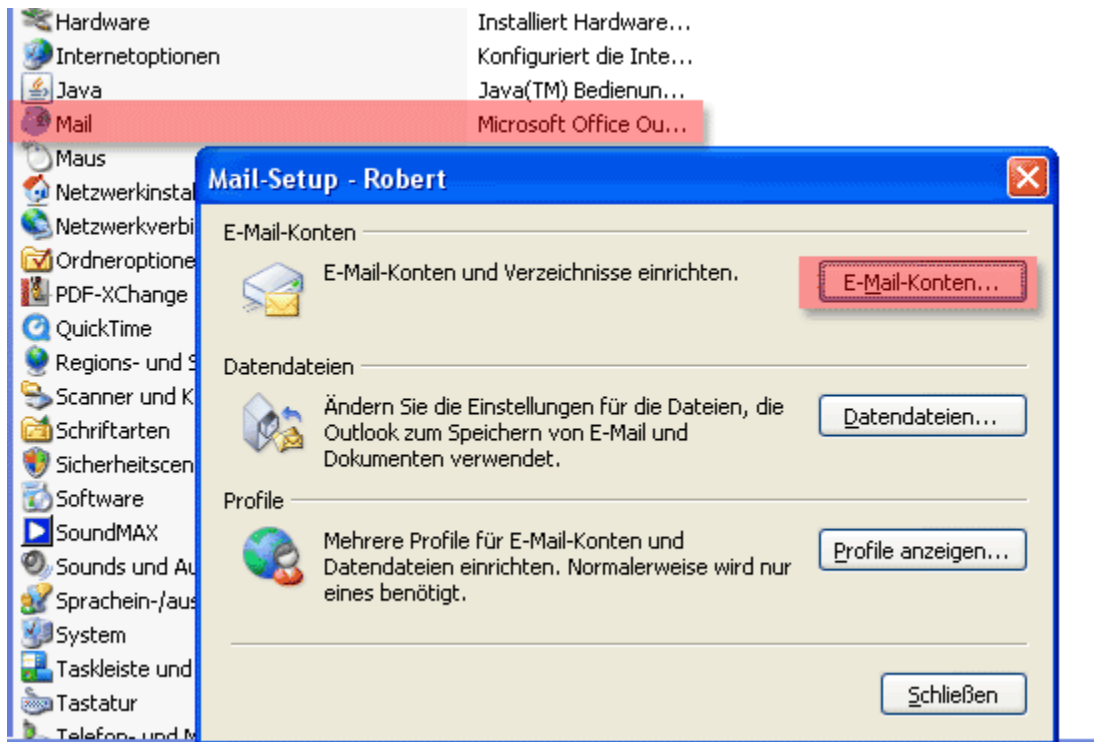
Hardware Installiert Hardware...
Internetoptionen Konfiguriert die Inte...
Java Java(TM) Bedienun...
Mail Microsoft Office Ou...
Maus
Netzwerkinstal
Netzwerkverbi
Ordneroptione
PDF-XChange
QuickTime
Regions- und S
Scanner und K
Schriftarten
Sicherheitscen
Software
SoundMAX
Sounds und Au
Sprachein-/aus
System
Taskleiste und
Tastatur
Telefon- und M

Mail-Setup - Robert

E-Mail-Konten

E-Mail-Konten und Verzeichnisse einrichten.

E-Mail-Konten...

Datendateien

Ändern Sie die Einstellungen für die Dateien, die Outlook zum Speichern von E-Mail und Dokumenten verwendet.

Datendateien...

Profile

Mehrere Profile für E-Mail-Konten und Datendateien einrichten. Normalerweise wird nur eines benötigt.

Profile anzeigen...

Schließen